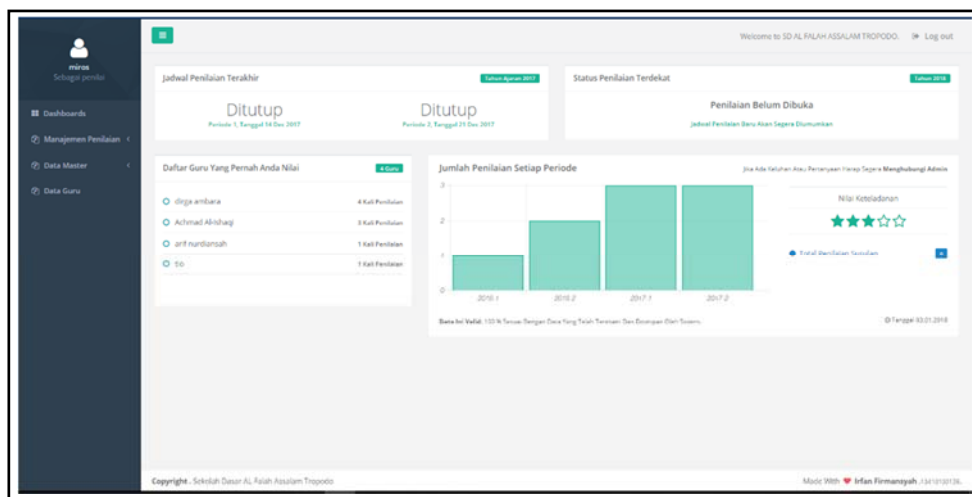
miros
Sebagai penilai

Dashboards
Manajemen Penilaian
Data Master
Data Guru

Welcome to SD AL FALAH ASSALAM TROPODO. Log out

Jadwal Penilaian Terakhir
Tahun Ajaran 2017
Ditutup
Periode 1, Tanggal 14 Des 2017
Ditutup
Periode 2, Tanggal 21 Des 2017

Status Penilaian Terdekat
Tahun 2018
Penilaian Belum Dibuka
Jadwal Penilaian Baru Akan Segera Diumumkan

Daftar Guru Yang Pernah Anda Nilai
4 Guru
dirga ambara 4 Kali Penilaian
Achmad Al-ishaqi 3 Kali Penilaian
arif nurdiansah 1 Kali Penilaian
tio 1 Kali Penilaian

Jumlah Penilaian Setiap Periode
Jika Ada Keluhan Atau Pertanyaan Harap Segera Menghubungi Admin
3
2
1
0
2016.1
2016.2
2017.1
2017.2
Nilai Keteladanan
★★★☆☆
Detail Penilaian Sebelum
Data Ini Valid. 100 % Sesuai Dengan Data Yang Telah Terinput Dan Disimpan Oleh Sistem.
Tanggal 03.01.2018

Copyright . Sekolah Dasar AL Falah Assalam Tropodo
Made With ♥ Irfan Firmansyah 13410100136